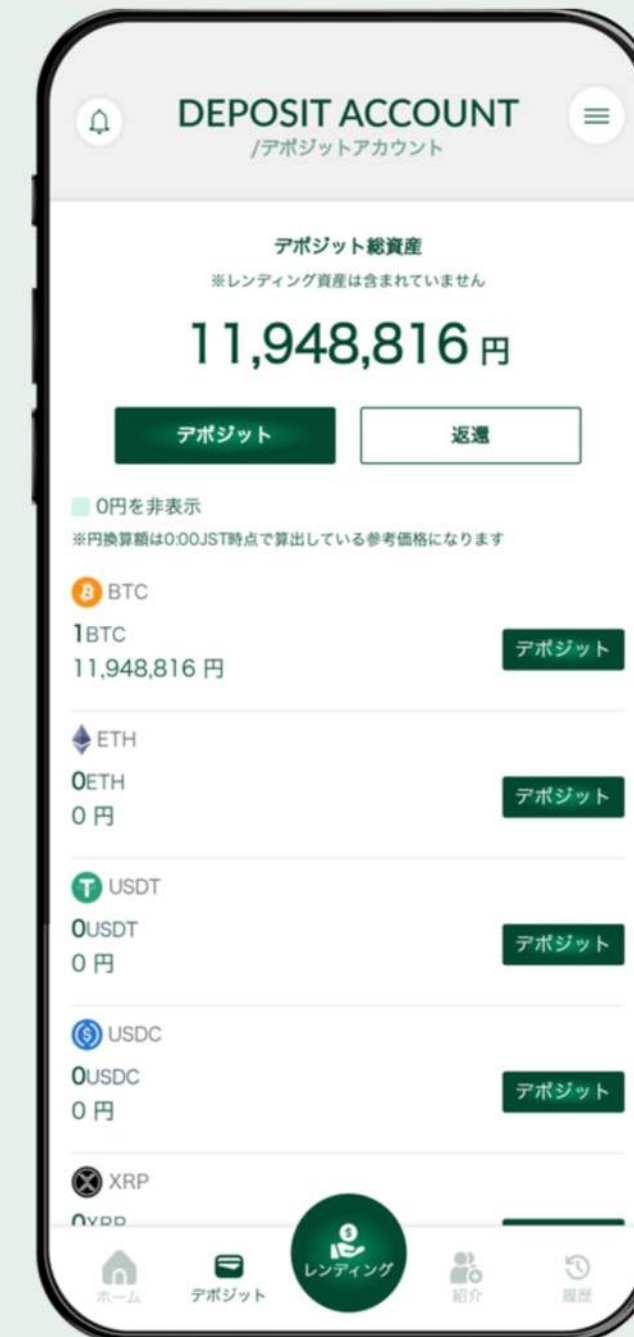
DEPOSIT ACCOUNT
/デポジットアカウント

デポジット総資産
※レンディング資産は含まれていません

11,948,816 円

デポジット
返還

0円を非表示
※円換算額は0:00JST時点で算出している参考価格になります

BTC
1BTC
11,948,816 円
デポジット

ETH
0ETH
0 円
デポジット

USDT
0USDT
0 円
デポジット

USDC
0USDC
0 円
デポジット

XRP
0XRP

ホーム
デポジット
レンディング
紹介
履歴